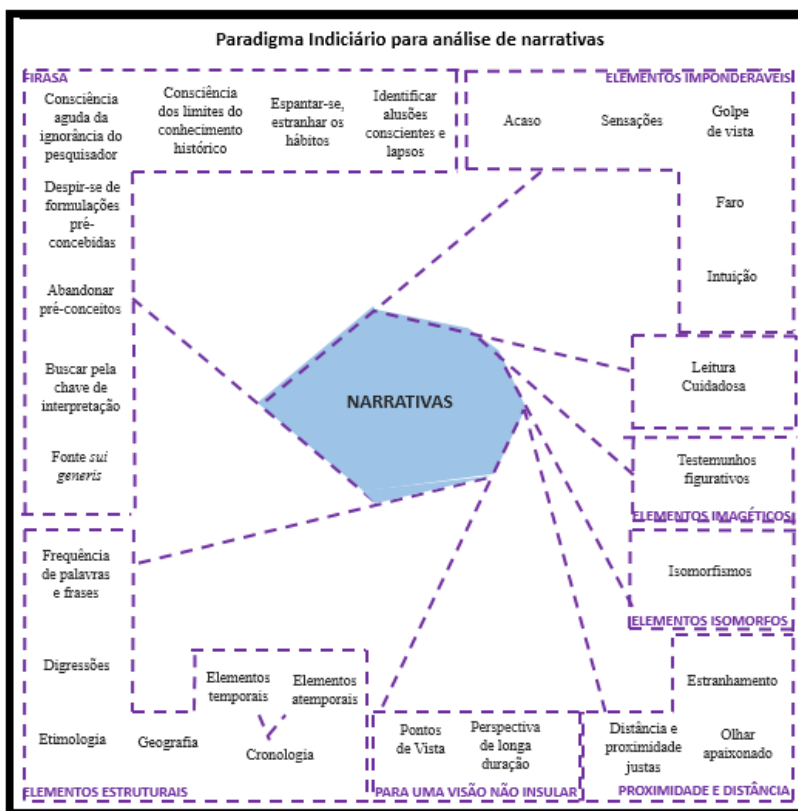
Paradigma Indiciário para análise de narrativas

FIRASA

Consciência aguda da ignorância do pesquisador

Consciência dos limites do conhecimento histórico

Espantar-se, estranhar os hábitos

Identificar alusões conscientes e lapsos

Despir-se de formulações pré-concebidas

Abandonar pré-conceitos

Buscar pela chave de interpretação

Fonte *sui generis*

ELEMENTOS IMPONDERÁVEIS

Acaso

Sensações

Golpe de vista

Faro

Intuição

NARRATIVAS

Leitura Cuidadosa

Testemunhos figurativos

ELEMENTOS IMAGÉTICOS

Isomorfismos

ELEMENTOS ISOMORFOS

Frequência de palavras e frases

Digressões

Etimologia

Geografia

Elementos temporais

Elementos atemporais

Cronologia

ELEMENTOS ESTRUTURAIS

Pontos de Vista

Perspectiva de longa duração

PARA UMA VISÃO NÃO INSULAR

Estranhamento

Distância e proximidade justas

Olhar apaixonado

PROXIMIDADE E DISTÂNCIA